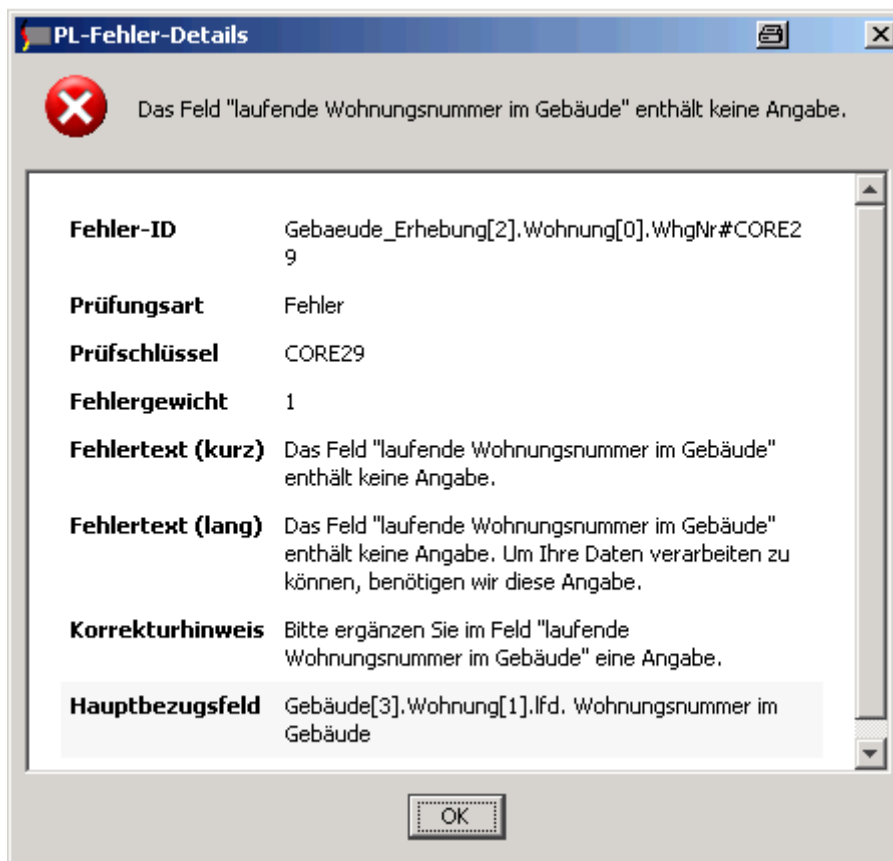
PL-Fehler-Details

Das Feld "laufende Wohnungsnummer im Gebäude" enthält keine Angabe.

| | |
|---|---|
| **Fehler-ID** | Gebaeude_Erhebung[2].Wohnung[0].WhgNr#CORE29 |
| **Prüfungsart** | Fehler |
| **Prüfschlüssel** | CORE29 |
| **Fehlergewicht** | 1 |
| **Fehlertext (kurz)** | Das Feld "laufende Wohnungsnummer im Gebäude" enthält keine Angabe. |
| **Fehlertext (lang)** | Das Feld "laufende Wohnungsnummer im Gebäude" enthält keine Angabe. Um Ihre Daten verarbeiten zu können, benötigen wir diese Angabe. |
| **Korrekturhinweis** | Bitte ergänzen Sie im Feld "laufende Wohnungsnummer im Gebäude" eine Angabe. |
| **Hauptbezugsfeld** | Gebäude[3].Wohnung[1].lfd. Wohnungsnummer im Gebäude |

OK